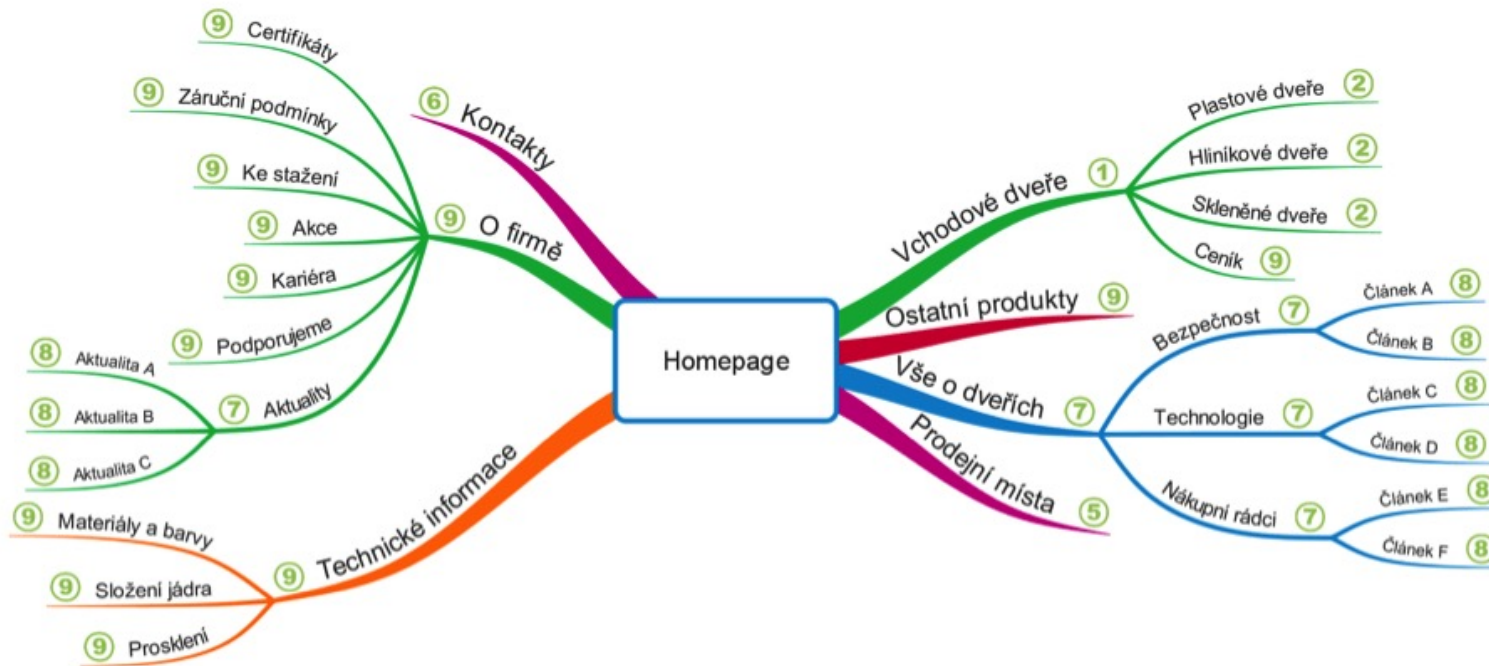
Homepage

9 Certifikáty
9 Záruční podmínky
9 Ke stažení
9 Akce
9 Kariéra
9 Podporujeme
7 Aktuality
8 Aktualita A
8 Aktualita B
8 Aktualita C
9 O firmě

6 Kontakty

9 Technické informace
9 Materiály a barvy
9 Složení jádra
9 Prosklení

1 Vchodové dveře
Plastové dveře 2
Hliníkové dveře 2
Skleněné dveře 2
Ceník 9

Ostatní produkty 9

Vše o dveřích 7
Bezpečnost 7
Článek A 8
Článek B 8
Technologie 7
Článek C 8
Článek D 8
Nákupní rádci 7
Článek E 8
Článek F 8

Prodejní místa 5